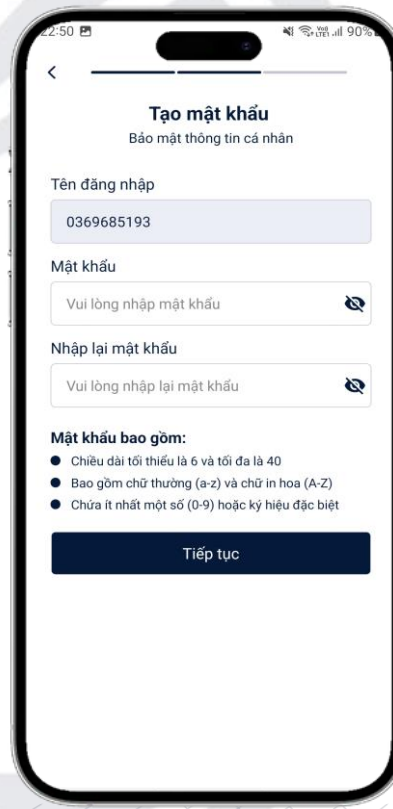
22:50

90%

<

Tạo mật khẩu
Bảo mật thông tin cá nhân

Tên đăng nhập

0369685193

Mật khẩu

Vui lòng nhập mật khẩu

Nhập lại mật khẩu

Vui lòng nhập lại mật khẩu

Mật khẩu bao gồm:
- Chiều dài tối thiểu là 6 và tối đa là 40
- Bao gồm chữ thường (a-z) và chữ in hoa (A-Z)
- Chứa ít nhất một số (0-9) hoặc ký hiệu đặc biệt

Tiếp tục